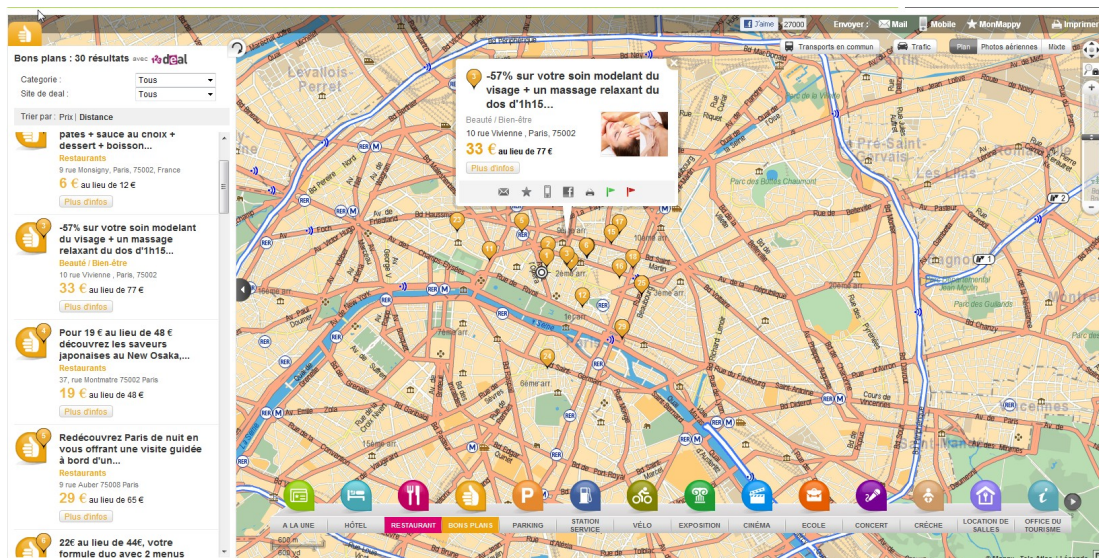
J'aime 27000 Envoyer : Mail Mobile MonMappy Imprimer

Bons plans : 30 résultats avec deal

Categorie : Tous
Site de deal : Tous

Trier par : Prix | Distance

pates + sauce au choix + dessert + boisson...
Restaurants
9 rue Monsigny, Paris, 75002, France
6 € au lieu de 12 €
Plus d'infos

3
-57% sur votre soin modelant du visage + un massage relaxant du dos d'1h15...
Beauté / Bien-être
10 rue Vivienne , Paris, 75002
33 € au lieu de 77 €
Plus d'infos

4
Pour 19 € au lieu de 48 € découvrez les saveurs japonaises au New Osaka,...
Restaurants
37, rue Montmatre 75002 Paris
19 € au lieu de 48 €
Plus d'infos

5
Redécouvrez Paris de nuit en vous offrant une visite guidée à bord d'un...
Restaurants
9 rue Auber 75008 Paris
29 € au lieu de 65 €
Plus d'infos

6
22€ au lieu de 44€, votre formule duo avec 2 menus

Transports en commun Trafic Plan Photos aériennes Mixte

3
-57% sur votre soin modelant du visage + un massage relaxant du dos d'1h15...
Beauté / Bien-être
10 rue Vivienne , Paris, 75002
33 € au lieu de 77 €
Plus d'infos

Levallois-Perret
Pré-Saint-Gervais
Les Lilas
Parc des Buttes Chaumont
Parc des Guilands
Seine
2ème arr.
1er arr.
6ème arr.
10ème arr.
15ème arr.
Vincennes

A LA UNE HÔTEL RESTAURANT BONS PLANS PARKING STATION SERVICE VÉLO EXPOSITION CINÉMA ECOLE CONCERT CRÈCHE LOCATION DE SALLES OFFICE DU TOURISME

600 m
600 yd